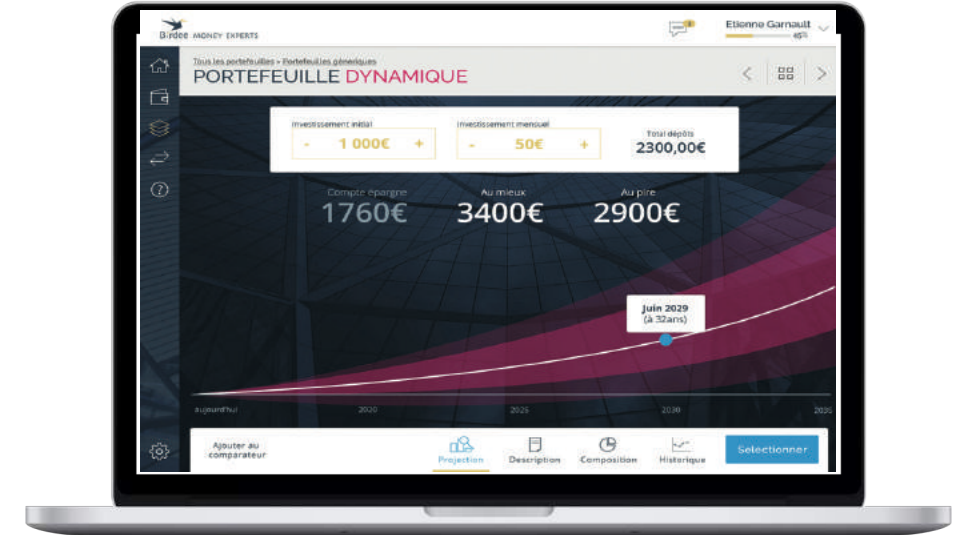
Birdee MONEY EXPERTS

Etienne Garnault
45%

Tous les portefeuilles » Portefeuilles génériques
PORTEFEUILLE DYNAMIQUE

Investissement initial
- 1 000€ +

Investissement mensuel
- 50€ +

Total dépôts
2300,00€

Compte épargne
1760€

Au mieux
3400€

Au pire
2900€

Juin 2029
(à 32ans)

aujourd'hui
2020
2025
2030
2035

Ajouter au comparateur

Projection
Description
Composition
Historique

Selectionner